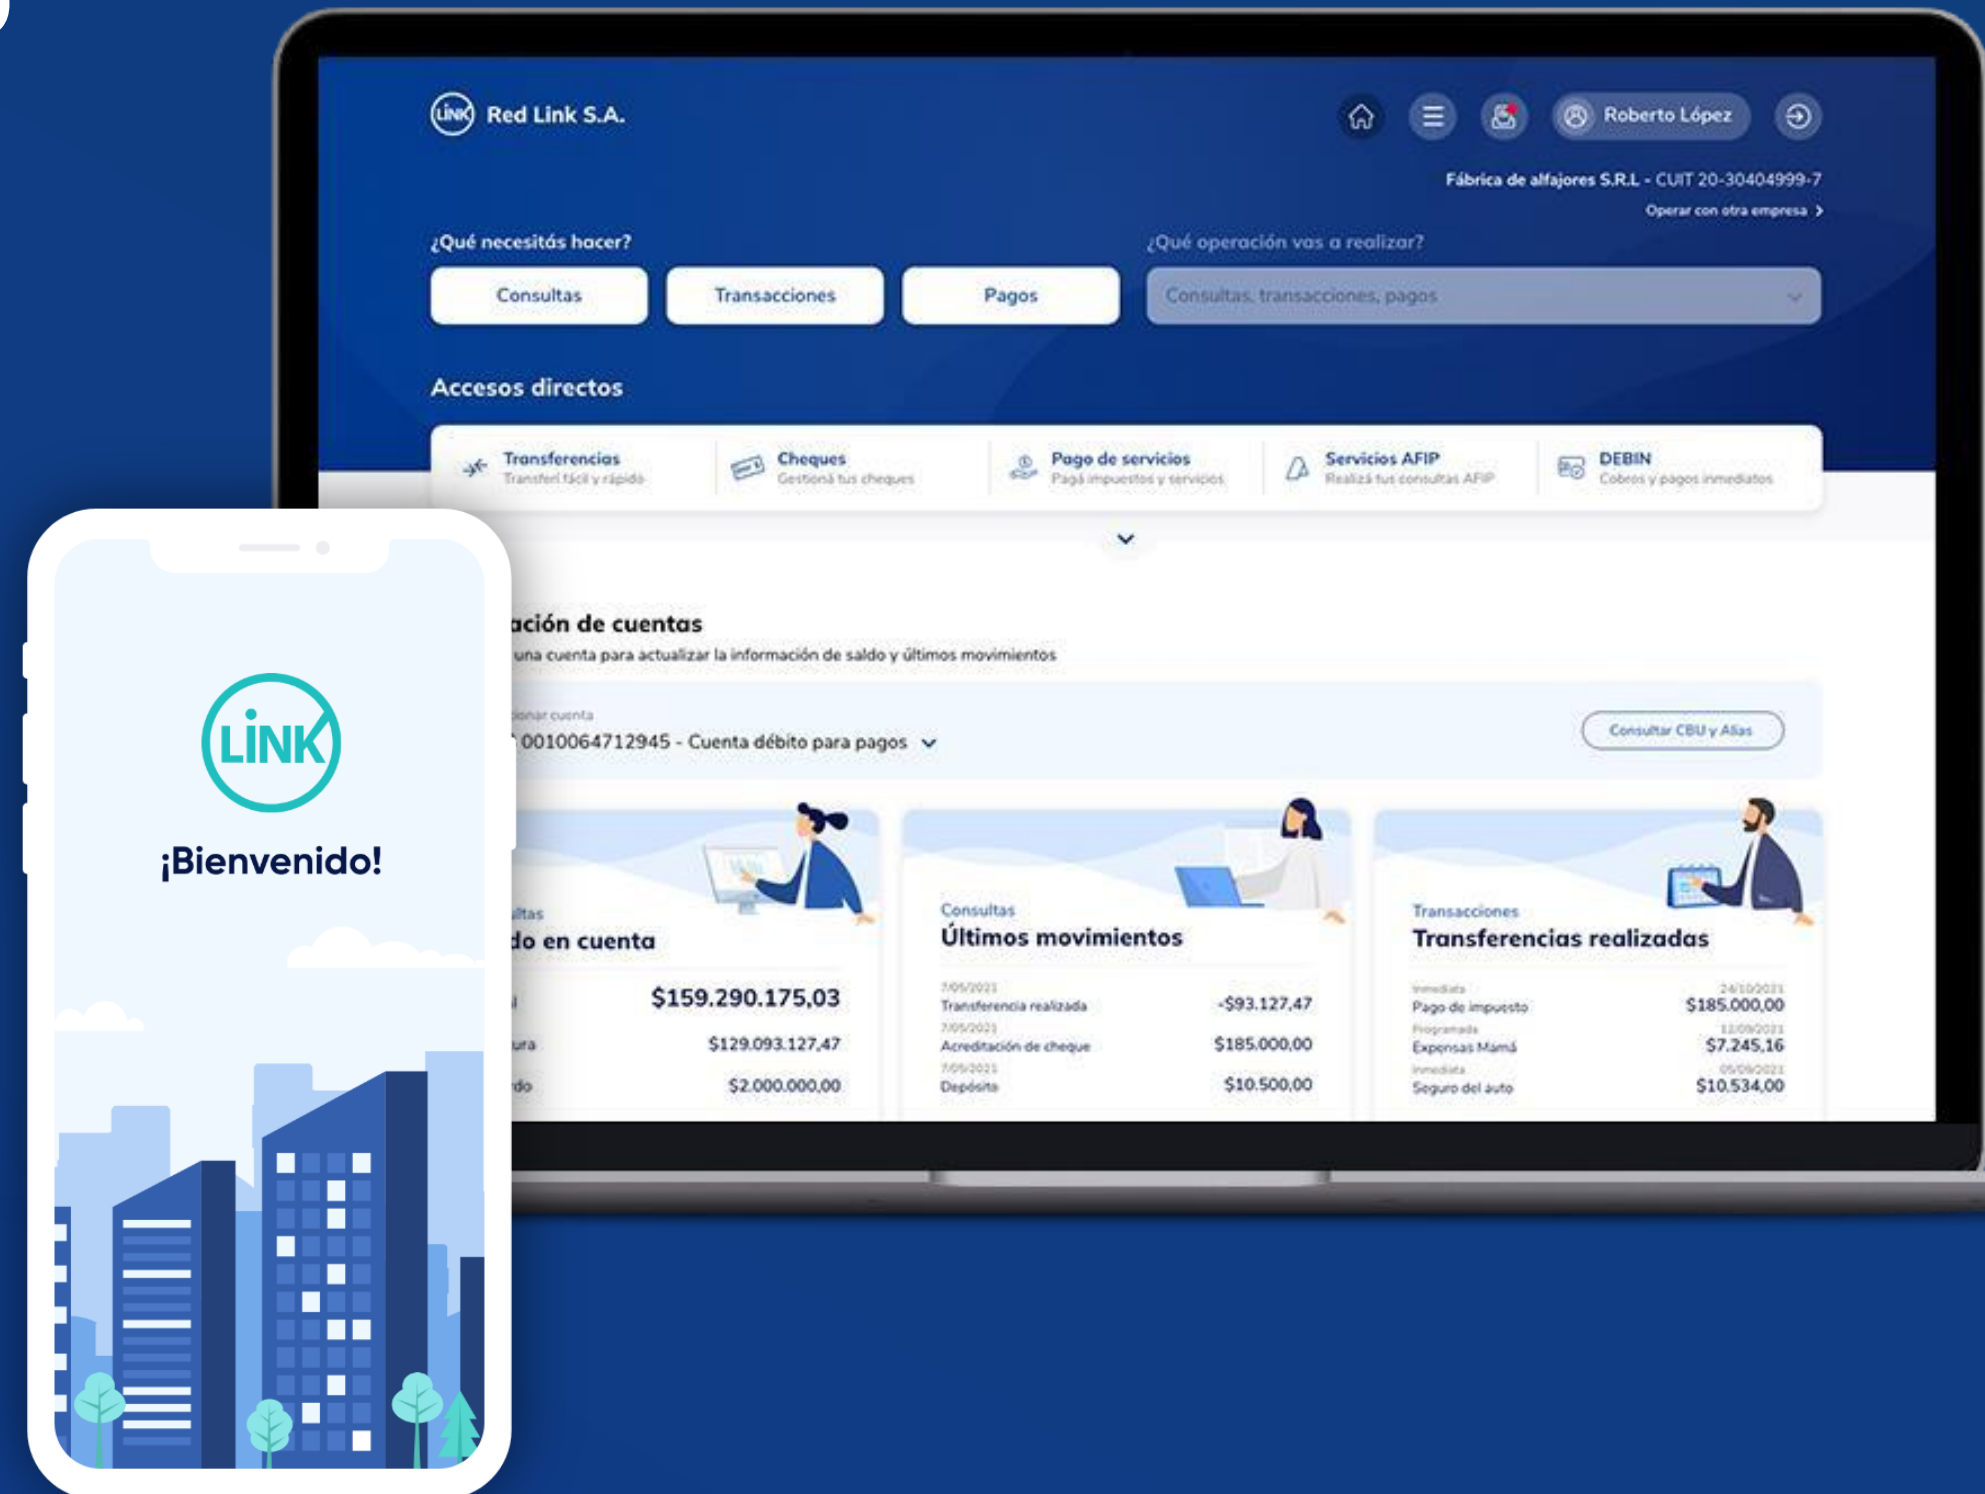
LINK Red Link S.A.

Roberto López

Fábrica de alfajores S.R.L - CUIT 20-30404999-7

Operar con otra empresa >

¿Qué necesitás hacer?

Consultas

Transacciones

Pagos

¿Qué operación vas a realizar?

Consultas, transacciones, pagos

Accesos directos

Transferencias
Transferí fácil y rápido

Cheques
Gestioná tus cheques

Pago de servicios
Pagá impuestos y servicios

Servicios AFIP
Realizá tus consultas AFIP

DEBIN
Cobros y pagos inmediatos

ación de cuentas

una cuenta para actualizar la información de saldo y últimos movimientos

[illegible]onar cuenta

0010064712945 - Cuenta débito para pagos

Consultar CBU y Alias

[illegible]ltas

do en cuenta

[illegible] $159.290.175,03

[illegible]ura $129.093.127,47

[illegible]do $2.000.000,00

Consultas

Últimos movimientos

7/05/2021
Transferencia realizada -$93.127,47

7/05/2021
Acreditación de cheque $185.000,00

7/05/2021
Depósito $10.500,00

Transacciones

Transferencias realizadas

Inmediata
Pago de impuesto 24/10/2021 $185.000,00

Programada
Expensas Mamá 12/09/2021 $7.245,16

Inmediata
Seguro del auto 05/09/2021 $10.534,00

LINK

¡Bienvenido!